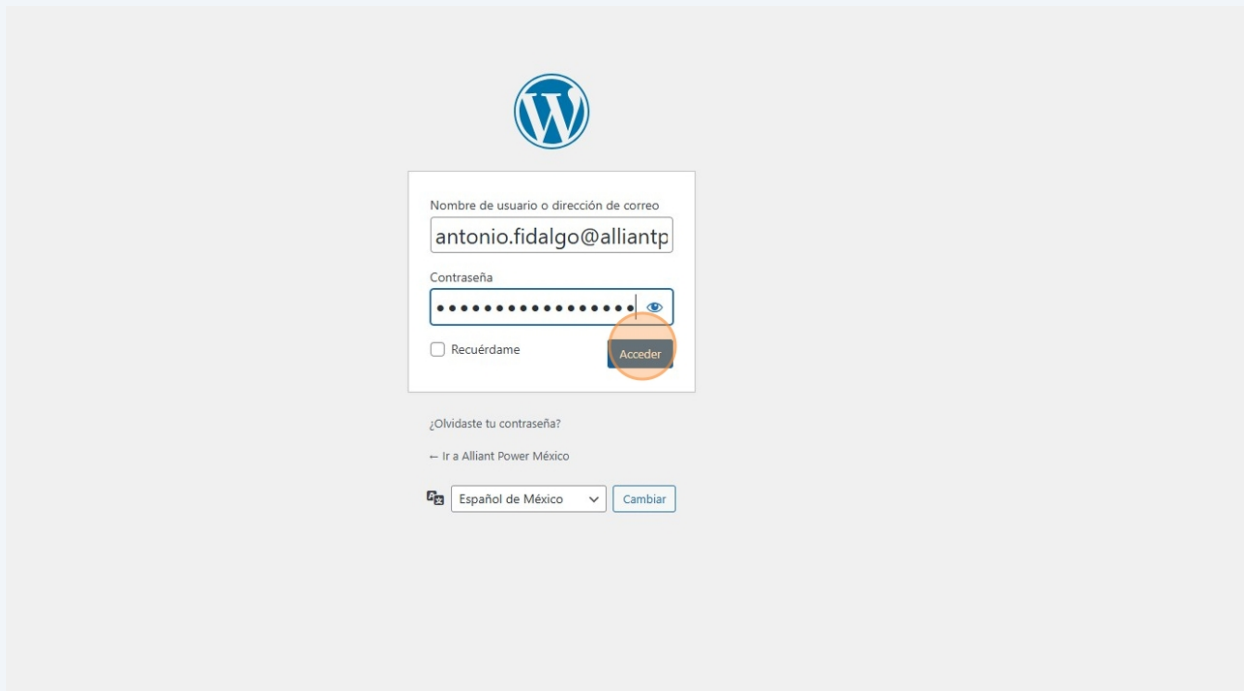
Nombre de usuario o dirección de correo

antonio.fidalgo@alliantp

Contraseña

•••••••••••••••••

Recuérdame

Acceder

¿Olvidaste tu contraseña?

← Ir a Alliant Power México

Español de México

Cambiar